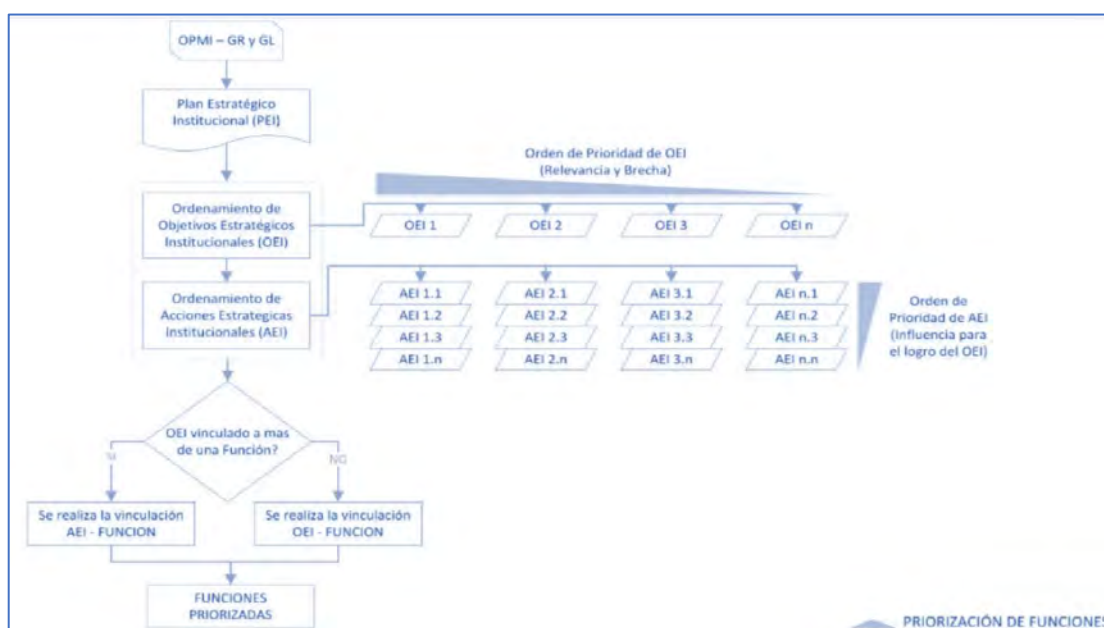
OPMI – GR y GL

Plan Estratégico Institucional (PEI)

Orden de Prioridad de OEI (Relevancia y Brecha)

Ordenamiento de Objetivos Estratégicos Institucionales (OEI)

OEI 1
OEI 2
OEI 3
OEI n

Ordenamiento de Acciones Estrategicas Institucionales (AEI)

AEI 1.1
AEI 1.2
AEI 1.3
AEI 1.n

AEI 2.1
AEI 2.2
AEI 2.3
AEI 2.n

AEI 3.1
AEI 3.2
AEI 3.3
AEI 3.n

AEI n.1
AEI n.2
AEI n.3
AEI n.n

Orden de Prioridad de AEI (Influencia para el logro del OEI)

OEI vinculado a mas de una Función?

SI

NO

Se realiza la vinculación AEI - FUNCION

Se realiza la vinculación OEI - FUNCION

FUNCIONES PRIORIZADAS

PRIORIZACIÓN DE FUNCIONES